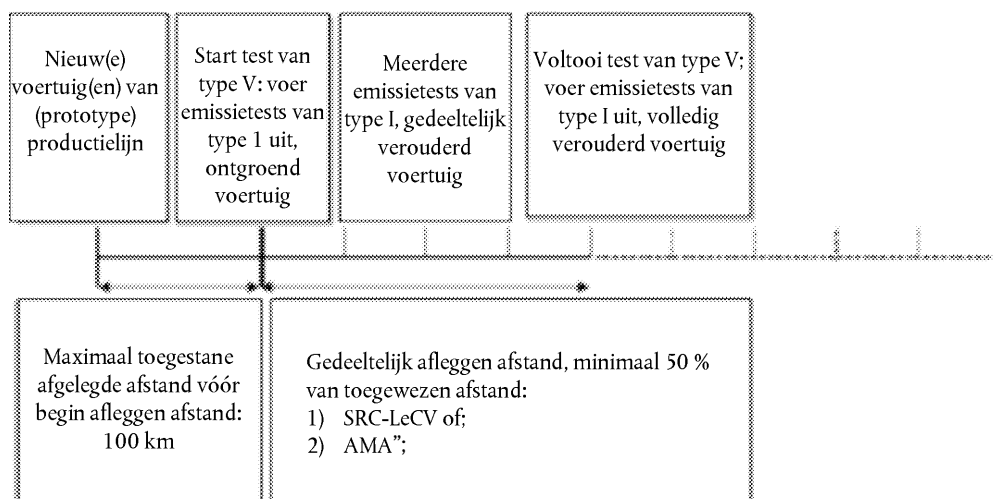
Nieuw(e) voertuig(en) van (prototype) productielijn

Start test van type V: voer emissietests van type 1 uit, ontgroend voertuig

Meerdere emissietests van type I, gedeeltelijk verouderd voertuig

Voltooi test van type V; voer emissietests van type I uit, volledig verouderd voertuig

Maximaal toegestane afgelegde afstand vóór begin afleggen afstand: 100 km

Gedeeltelijk afleggen afstand, minimaal 50 % van toegewezen afstand:
1) SRC-LeCV of;
2) AMA”;